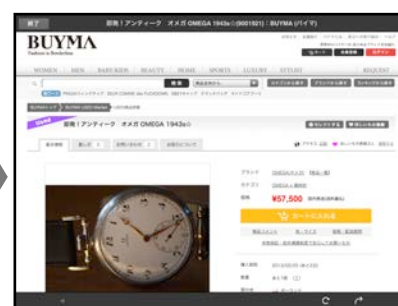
終了

即発！アンティーク オメガ OMEGA 1943年○(9001921) : BUYMA (バイマ)

BUYMA

Fashion is Borderless

WOMEN MEN BABY&KIDS BEAUTY HOME SPORTS LUXURY STYLIST REQUEST

即発！アンティーク オメガ OMEGA 1943年○

ブランド

カテゴリ

価格

¥57,500

カートに入れる

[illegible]